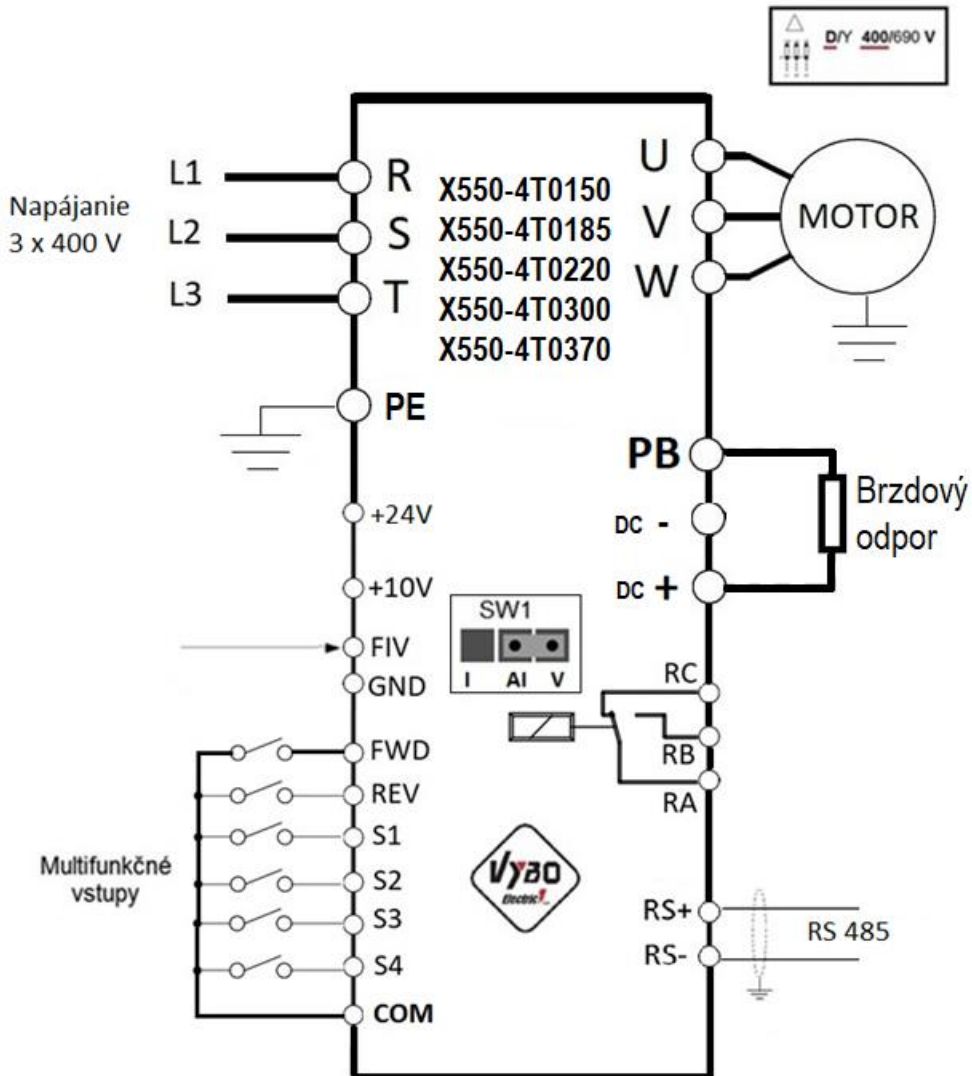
D/Y 400/690 V

Napájanie 3 x 400 V

L1
L2
L3

R
S
T

X550-4T0150
X550-4T0185
X550-4T0220
X550-4T0300
X550-4T0370

U
V
W

MOTOR

PE

PB

Brzdový odpor

DC -
DC +

+24V
+10V

SW1
I AI V

FIV
GND

RC
RB
RA

FWD
REV
S1
S2
S3
S4
COM

Multifunkčné vstupy

VYBO Electric

RS+
RS-
RS 485